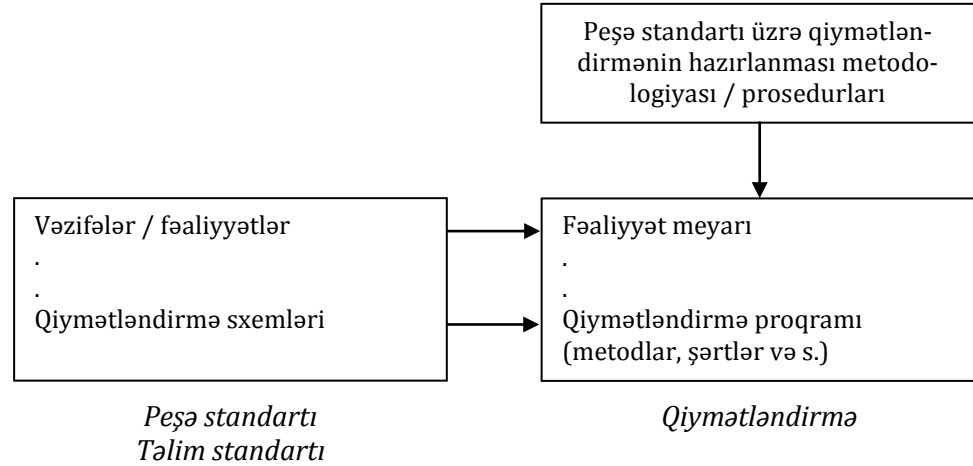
Peşə standartı üzrə qiymətləndirmənin hazırlanması metodologiyası / prosedurları

Vəzifələr / fəaliyyətlər
.
.
Qiymətləndirmə sxemləri

Fəaliyyət meyarı
.
.
Qiymətləndirmə proqramı (metodlar, şərtlər və s.)

*Peşə standartı*
*Təlim standartı*

*Qiymətləndirmə*